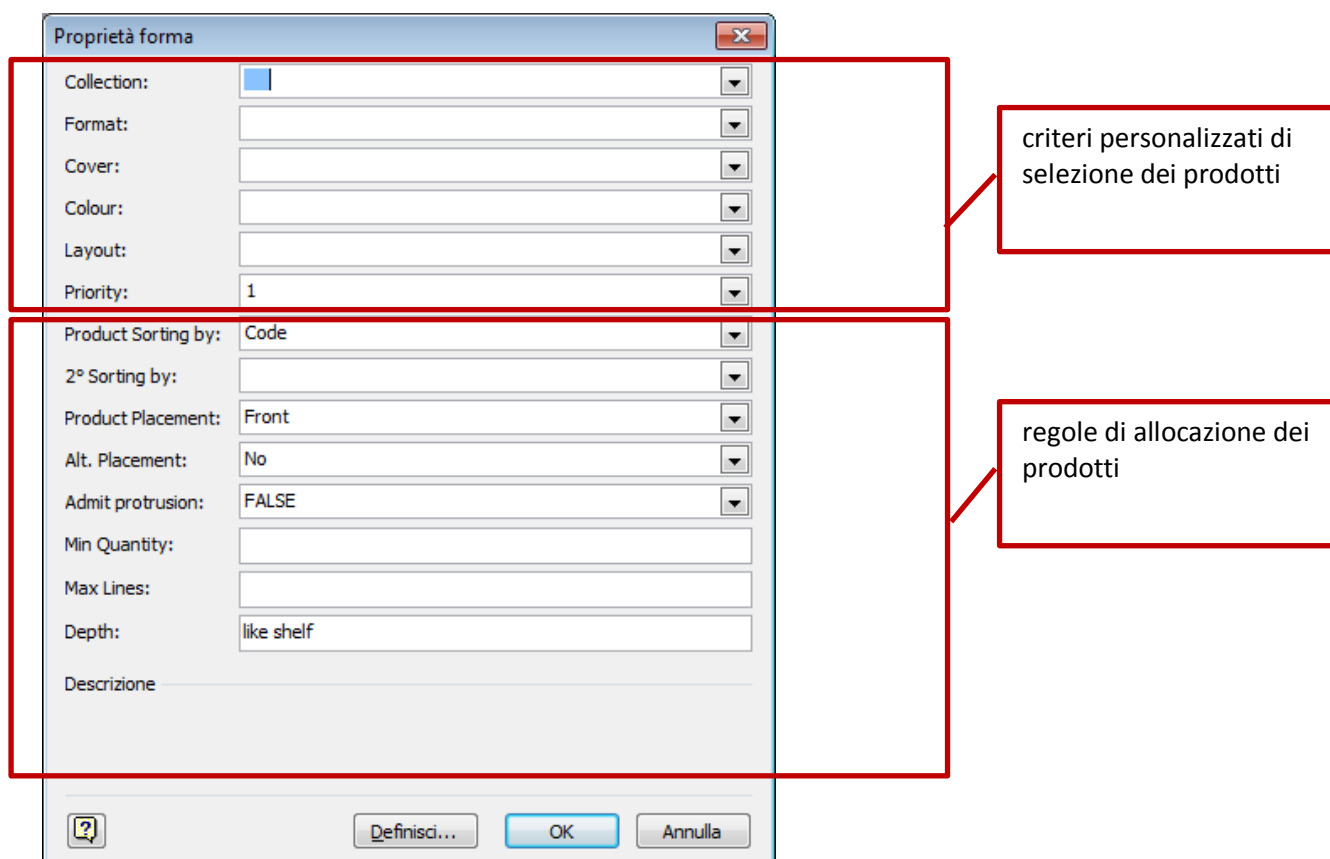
Proprietà forma

Collection:
Format:
Cover:
Colour:
Layout:
Priority: 1

criteri personalizzati di selezione dei prodotti

Product Sorting by: Code
2° Sorting by:
Product Placement: Front
Alt. Placement: No
Admit protrusion: FALSE
Min Quantity:
Max Lines:
Depth: like shelf

Descrizione

regole di allocazione dei prodotti

Definisci... OK Annulla